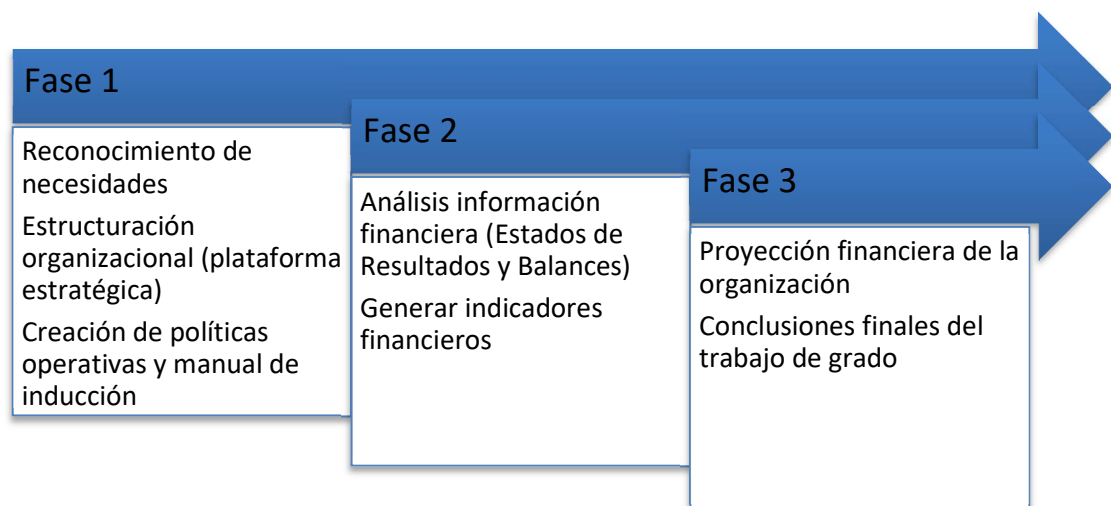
Fase 1

Reconocimiento de necesidades

Estructuración organizacional (plataforma estratégica)

Creación de políticas operativas y manual de inducción

Fase 2

Análisis información financiera (Estados de Resultados y Balances)

Generar indicadores financieros

Fase 3

Proyección financiera de la organización

Conclusiones finales del trabajo de grado